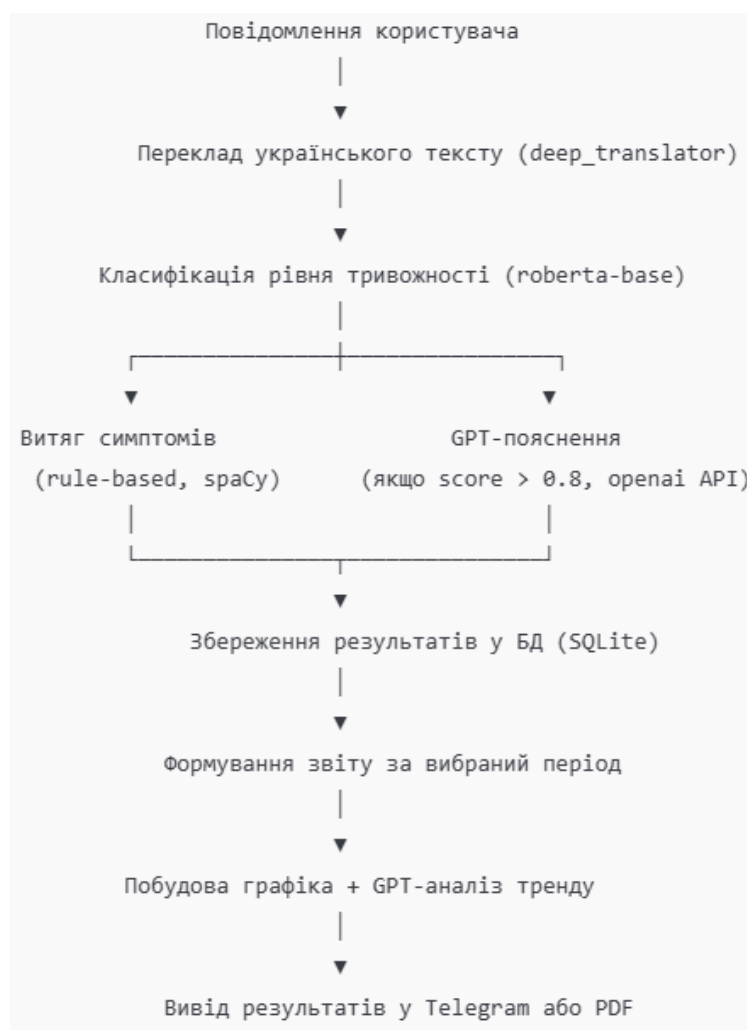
Повідомлення користувача

Переклад українського тексту (deep_translator)

Класифікація рівня тривожності (roberta-base)

Витяг симптомів (rule-based, spaCy)

GPT-пояснення (якщо score > 0.8, openai API)

Збереження результатів у БД (SQLite)

Формування звіту за вибраний період

Побудова графіка + GPT-аналіз тренду

Вивід результатів у Telegram або PDF